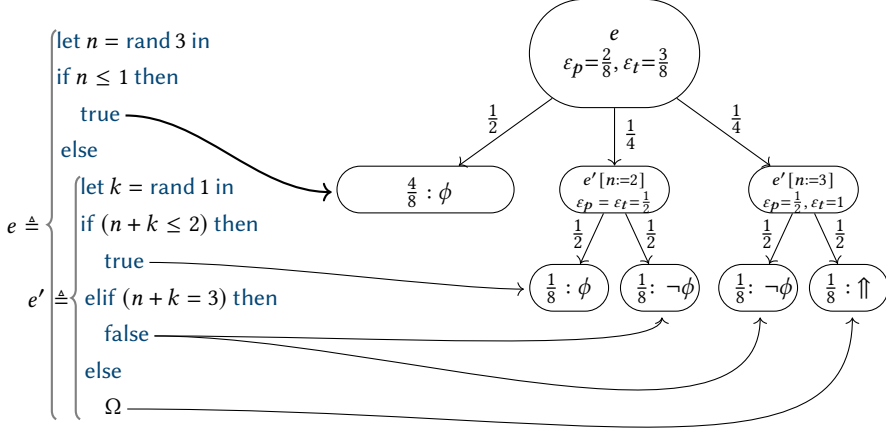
let $n$ = rand 3 in
if $n \leq 1$ then
true
else
let $k$ = rand 1 in
if $(n + k \leq 2)$ then
true
elif $(n + k = 3)$ then
false
else
$\Omega$

$e \triangleq$

$e' \triangleq$

$e$
$\varepsilon_p = \frac{2}{8}, \varepsilon_t = \frac{3}{8}$

$\frac{1}{2}$ $\frac{1}{4}$ $\frac{1}{4}$

$\frac{4}{8} : \phi$

$e'[n{:=}2]$
$\varepsilon_p = \varepsilon_t = \frac{1}{2}$

$e'[n{:=}3]$
$\varepsilon_p = \frac{1}{2}, \varepsilon_t = 1$

$\frac{1}{2}$ $\frac{1}{2}$ $\frac{1}{2}$ $\frac{1}{2}$

$\frac{1}{8} : \phi$

$\frac{1}{8} : \neg\phi$

$\frac{1}{8} : \neg\phi$

$\frac{1}{8} : \Uparrow$